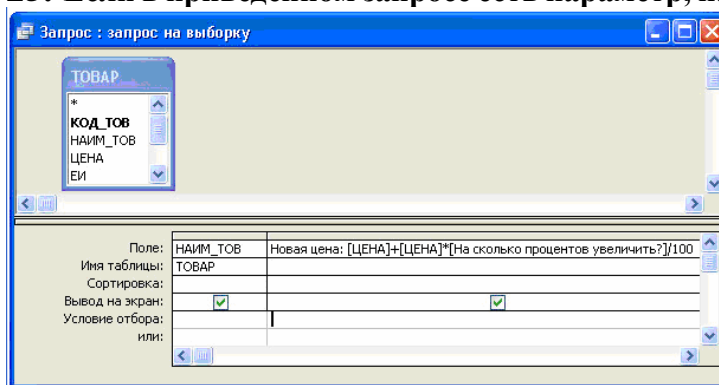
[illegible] Если в приведенном запросе есть параметр, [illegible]

Запрос : запрос на выборку

ТОВАР
*
КОД_ТОВ
НАИМ_ТОВ
ЦЕНА
ЕИ

| | | |
|---|---|---|
| Поле: | НАИМ_ТОВ | Новая цена: [ЦЕНА]+[ЦЕНА]*[На сколько процентов увеличить?]/100 |
| Имя таблицы: | ТОВАР | |
| Сортировка: | | |
| Вывод на экран: | ☑ | ☑ |
| Условие отбора: | | |
| или: | | |